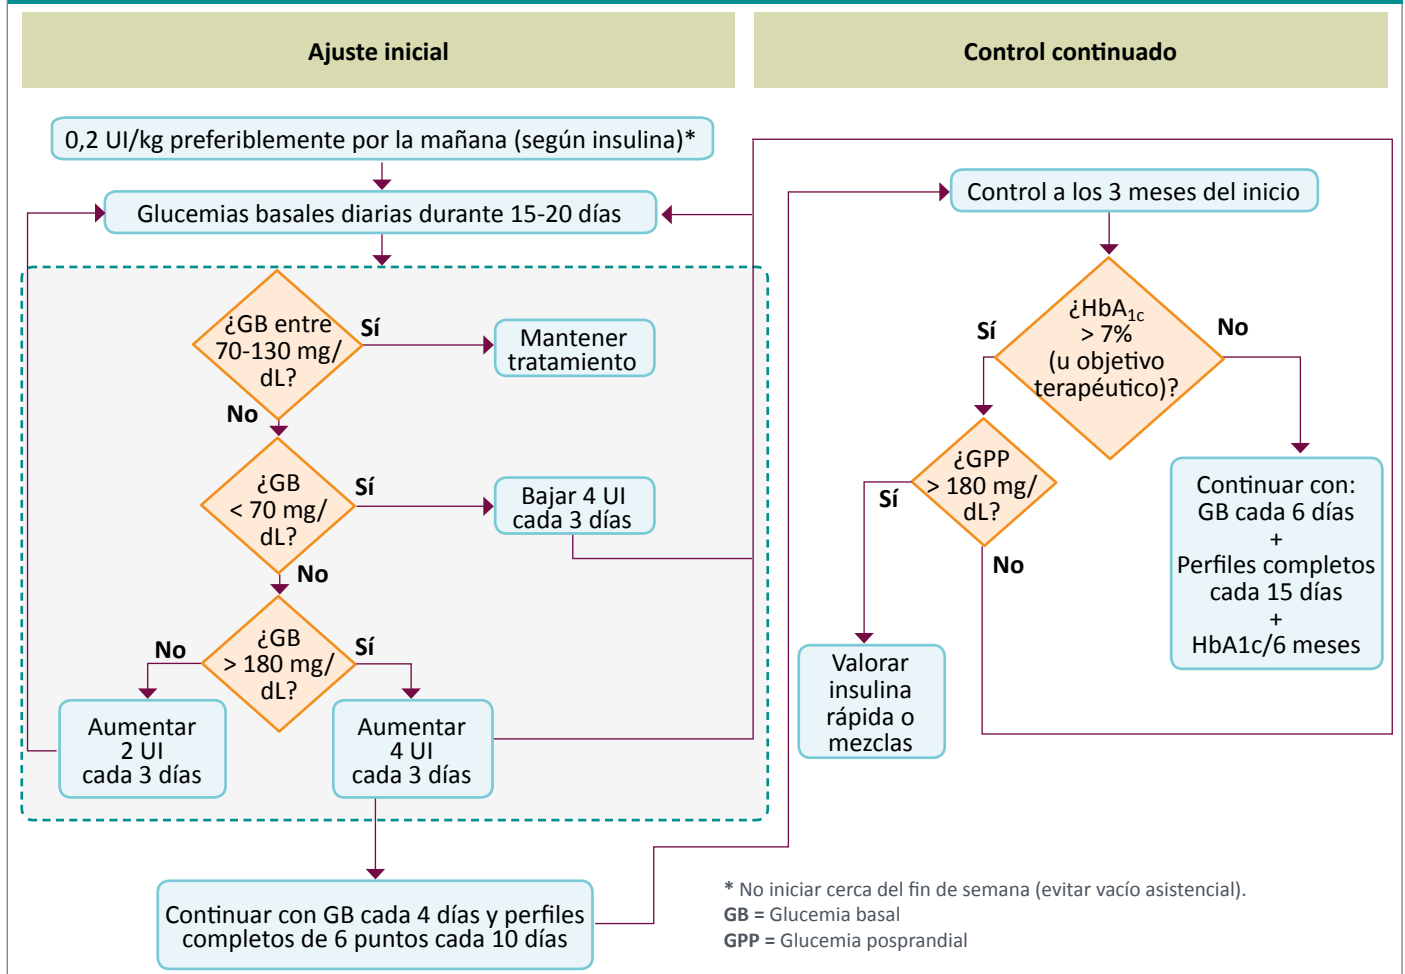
Ajuste inicial

Control continuado

0,2 UI/kg preferiblemente por la mañana (según insulina)*

Glucemias basales diarias durante 15-20 días

¿GB entre 70-130 mg/ dL?

Sí

Mantener tratamiento

No

¿GB < 70 mg/ dL?

Sí

Bajar 4 UI cada 3 días

No

¿GB > 180 mg/ dL?

No

Sí

Aumentar 2 UI cada 3 días

Aumentar 4 UI cada 3 días

Continuar con GB cada 4 días y perfiles completos de 6 puntos cada 10 días

Control a los 3 meses del inicio

¿HbA$_{1c}$ > 7% (u objetivo terapéutico)?

Sí

No

¿GPP > 180 mg/ dL?

Sí

No

Valorar insulina rápida o mezclas

Continuar con: GB cada 6 días + Perfiles completos cada 15 días + HbA1c/6 meses

* No iniciar cerca del fin de semana (evitar vacío asistencial).
GB = Glucemia basal
GPP = Glucemia posprandial